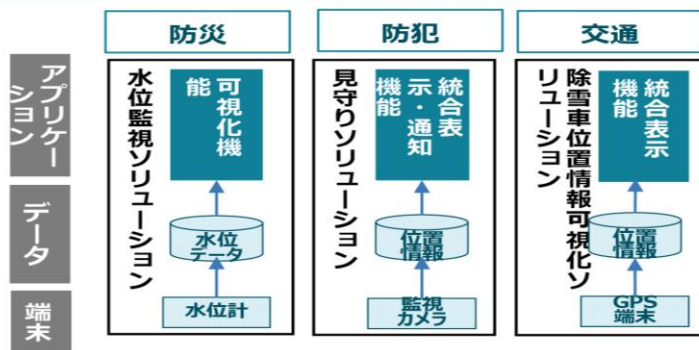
防災

防犯

交通

アプリケーション

データ

端末

水位監視ソリューション

可視化機能

水位データ

水位計

見守りソリューション

統合表示・通知機能

位置情報

監視カメラ

除雪車位置情報可視化ソリューション

統合表示機能

位置情報

GPS端末